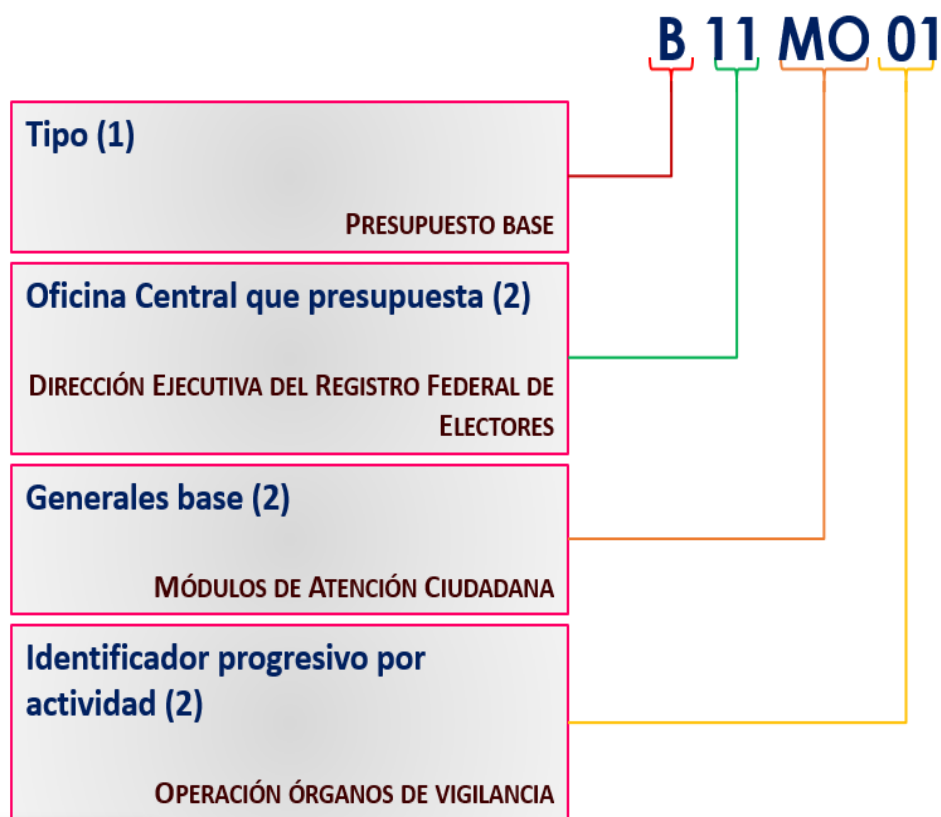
B 11 MO 01

Tipo (1)

Presupuesto base

Oficina Central que presupuesta (2)

Dirección Ejecutiva del Registro Federal de Electores

Generales base (2)

Módulos de Atención Ciudadana

Identificador progresivo por actividad (2)

Operación órganos de vigilancia